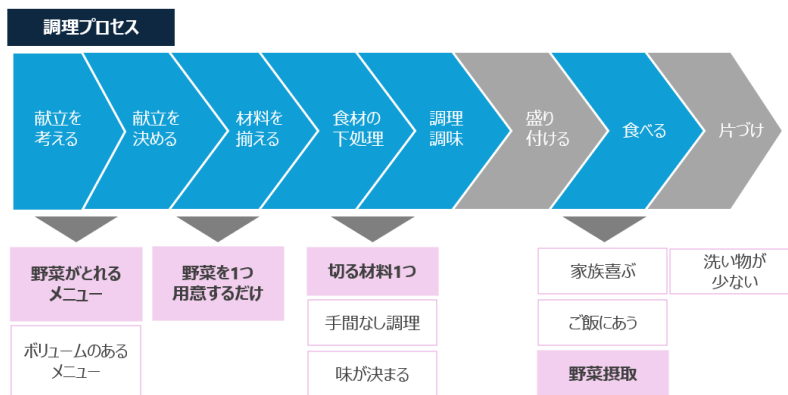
調理プロセス

献立を考える

献立を決める

材料を揃える

食材の下処理

調理調味

盛り付ける

食べる

片づけ

野菜がとれるメニュー

ボリュームのあるメニュー

野菜を1つ用意するだけ

切る材料1つ

手間なし調理

味が決まる

家族喜ぶ

ご飯にあう

野菜摂取

洗い物が少ない